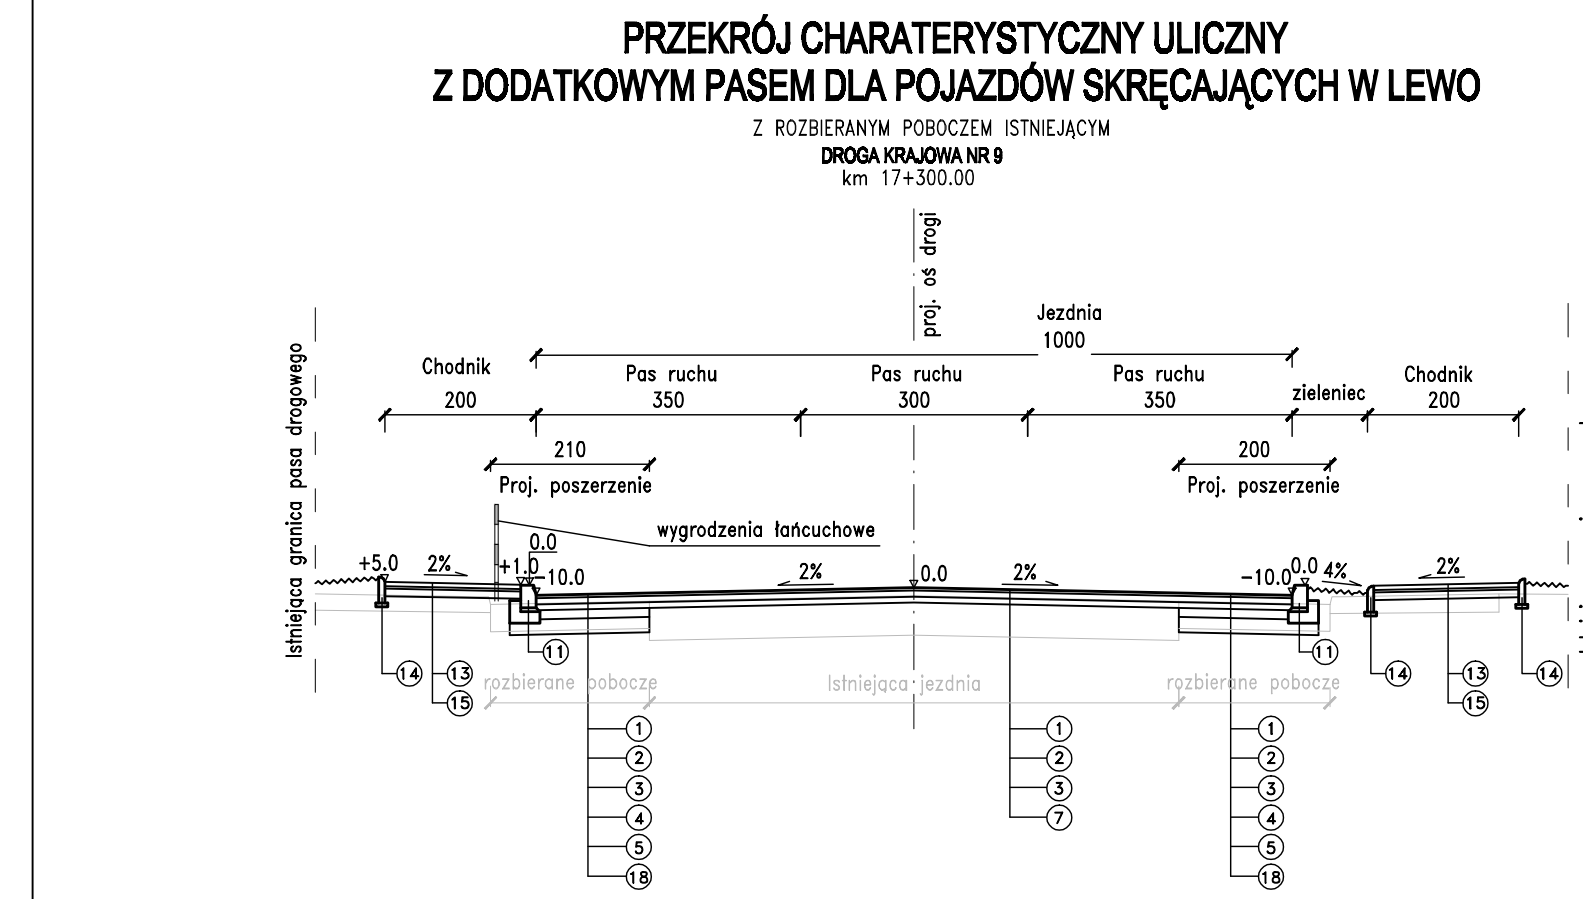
PRZEKRÓJ CHARATERYSTYCZNY ULICZNY
Z DODATKOWYM PASEM DLA POJAZDÓW SKRĘCAJĄCYCH W LEWO

Z ROZBIERANYM POBOCZEM ISTNIEJĄCYM
DROGA KRAJOWA NR 9
km 17+300.00

proj. oś drogi

Istniejąca granica pasa drogowego

Jezdnia
1000

Chodnik
200

Pas ruchu
350

Pas ruchu
300

Pas ruchu
350

zieleniec

Chodnik
200

210
Proj. poszerzenie

200
Proj. poszerzenie

wygrodzenia łańcuchowe

+5.0
2%
+1.0
0.0
-10.0
2%
0.0
2%
-10.0
0.0
4%
2%

11
11
14
13
15
rozbierane pobocze
Istniejąca jezdnia
rozbierane pobocze
14
13
15
14

1
2
3
4
5
18

1
2
3
7

1
2
3
4
5
18